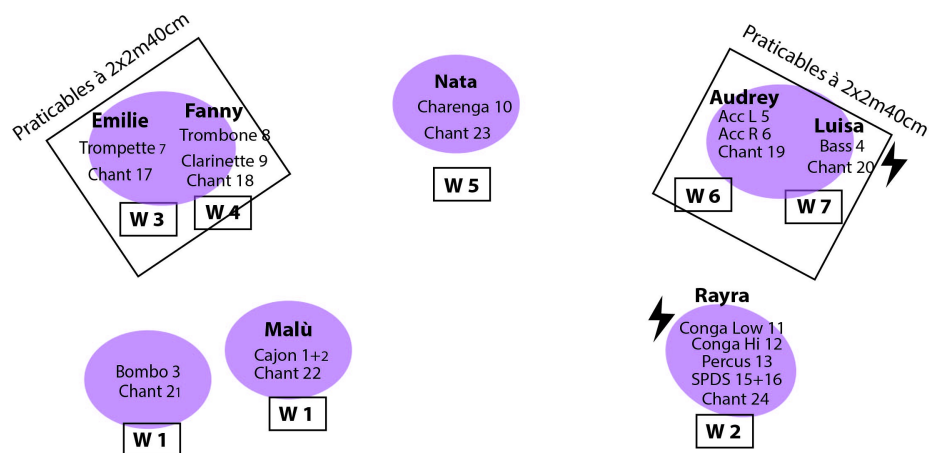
Praticables à 2x2m40cm

Emilie
Trompette 7
Chant 17

Fanny
Trombone 8
Clarinette 9
Chant 18

W 3
W 4

Nata
Charenga 10
Chant 23

W 5

Praticables à 2x2m40cm

Audrey
Acc L 5
Acc R 6
Chant 19

Luisa
Bass 4
Chant 20

W 6
W 7

Bombo 3
Chant 21

W 1

Malù
Cajon 1+2
Chant 22

W 1

Rayra
Conga Low 11
Conga Hi 12
Percus 13
SPDS 15+16
Chant 24

W 2